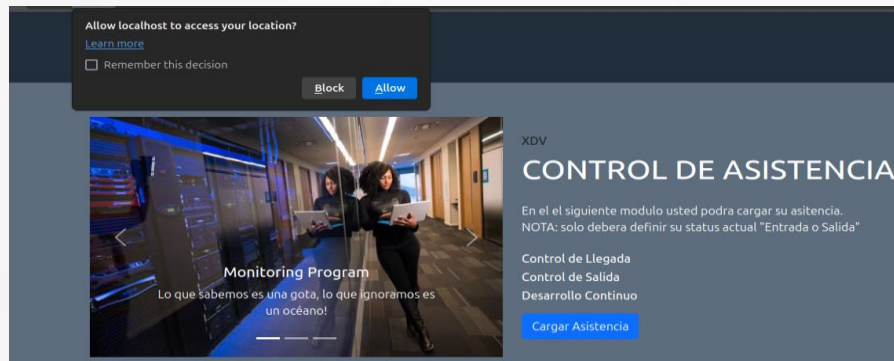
Allow localhost to access your location?
Learn more
Remember this decision
Block Allow

Monitoring Program
Lo que sabemos es una gota, lo que ignoramos es un océano!

XDV
CONTROL DE ASISTENCIA

En el el siguiente modulo usted podra cargar su asitencia. NOTA: solo debera definir su status actual "Entrada o Salida"

Control de Llegada
Control de Salida
Desarrollo Continuo

Cargar Asistencia